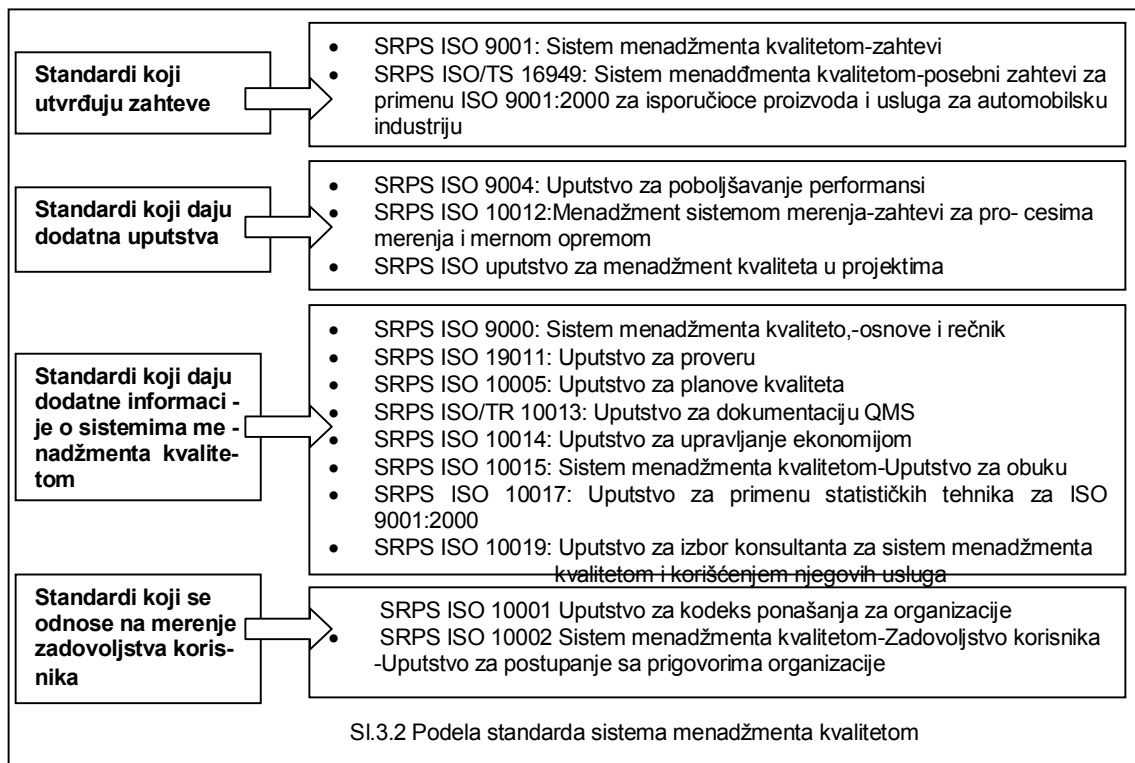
Standardi koji utvrđuju zahteve

- SRPS ISO 9001: Sistem menadžmenta kvalitetom-zahtevi
- SRPS ISO/TS 16949: Sistem menadđmenta kvalitetom-posebni zahtevi za primenu ISO 9001:2000 za isporučioce proizvoda i usluga za automobilsku industriju

Standardi koji daju dodatna uputstva

- SRPS ISO 9004: Uputstvo za poboljšavanje performansi
- SRPS ISO 10012:Menadžment sistemom merenja-zahtevi za pro- cesima merenja i mernom opremom
- SRPS ISO uputstvo za menadžment kvaliteta u projektima

Standardi koji daju dodatne informaci - je o sistemima me - nadžmenta kvalitetom

- SRPS ISO 9000: Sistem menadžmenta kvaliteto,-osnove i rečnik
- SRPS ISO 19011: Uputstvo za proveru
- SRPS ISO 10005: Uputstvo za planove kvaliteta
- SRPS ISO/TR 10013: Uputstvo za dokumentaciju QMS
- SRPS ISO 10014: Uputstvo za upravljanje ekonomijom
- SRPS ISO 10015: Sistem menadžmenta kvalitetom-Uputstvo za obuku
- SRPS ISO 10017: Uputstvo za primenu statističkih tehnika za ISO 9001:2000
- SRPS ISO 10019: Uputstvo za izbor konsultanta za sistem menadžmenta kvalitetom i korišćenjem njegovih usluga

Standardi koji se odnose na merenje zadovoljstva korisnika

SRPS ISO 10001 Uputstvo za kodeks ponašanja za organizacije
- SRPS ISO 10002 Sistem menadžmenta kvalitetom-Zadovoljstvo korisnika -Uputstvo za postupanje sa prigovorima organizacije

Sl.3.2 Podela standarda sistema menadžmenta kvalitetom